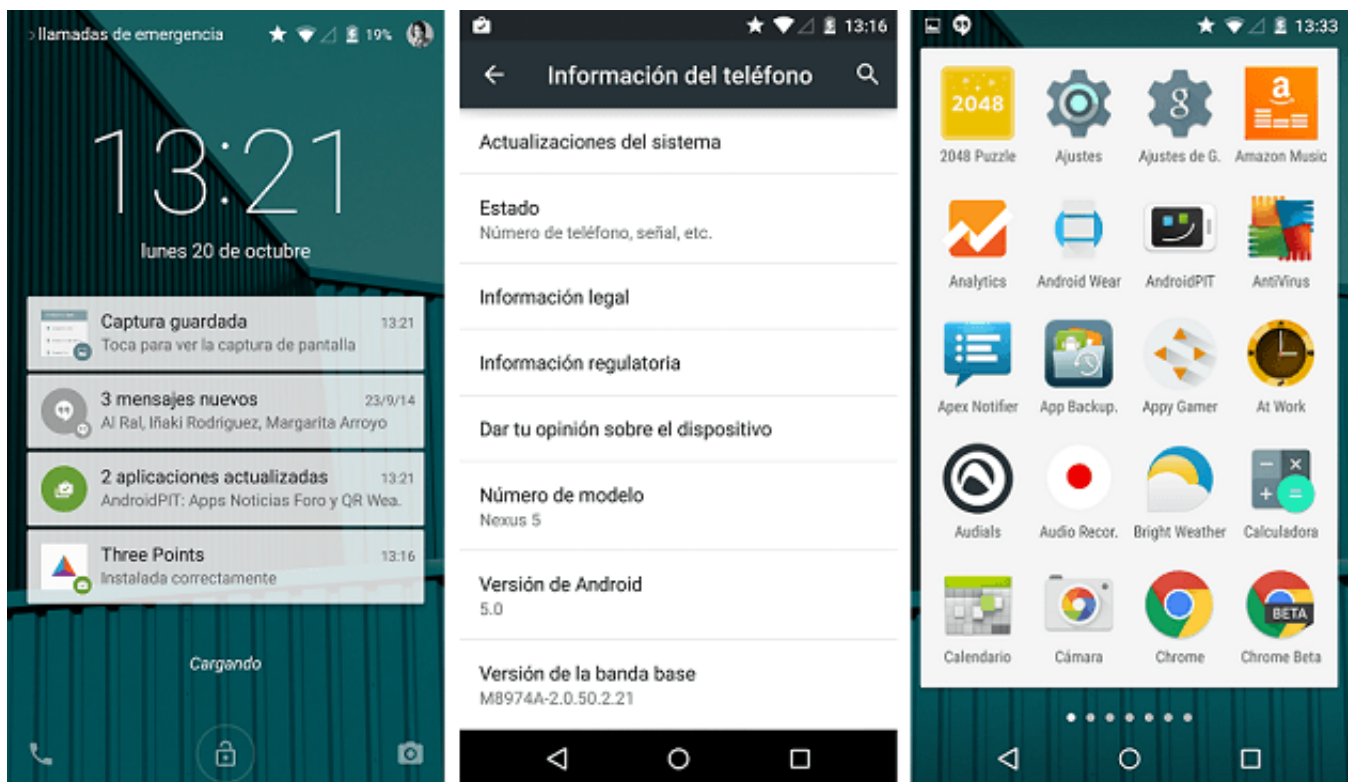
llamadas de emergencia 19%

13:21

lunes 20 de octubre

Captura guardada 13:21
Toca para ver la captura de pantalla

3 mensajes nuevos 23/9/14
Al Ral, Iñaki Rodriguez, Margarita Arroyo

2 aplicaciones actualizadas 13:21
AndroidPIT: Apps Noticias Foro y QR Wea.

Three Points 13:16
Instalada correctamente

Cargando

13:16

Información del teléfono

Actualizaciones del sistema

Estado
Número de teléfono, señal, etc.

Información legal

Información regulatoria

Dar tu opinión sobre el dispositivo

Número de modelo
Nexus 5

Versión de Android
5.0

Versión de la banda base
M8974A-2.0.50.2.21

13:33

2048

2048 Puzzle
Ajustes
Ajustes de G.
Amazon Music
Analytics
Android Wear
AndroidPIT
AntiVirus
Apex Notifier
App Backup.
Appy Gamer
At Work
Audials
Audio Recor.
Bright Weather
Calculadora
Calendario
Cámara
Chrome
BETA
Chrome Beta